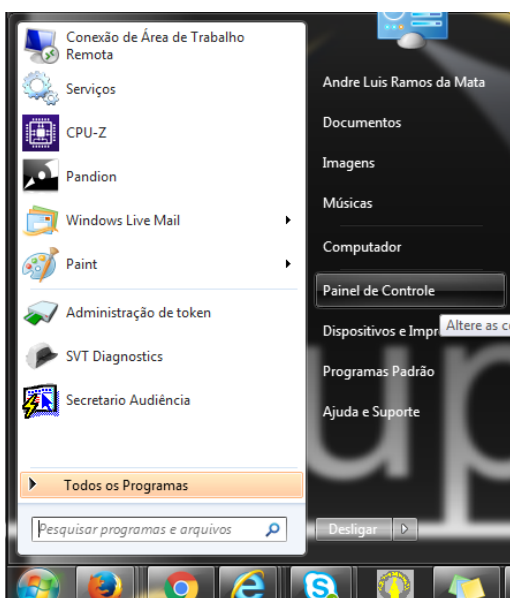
Conexão de Área de Trabalho Remota

Serviços

CPU-Z

Pandion

Windows Live Mail

Paint

Administração de token

SVT Diagnostics

Secretario Audiência

Todos os Programas

Pesquisar programas e arquivos

Andre Luis Ramos da Mata

Documentos

Imagens

Músicas

Computador

Painel de Controle

Dispositivos e Impr

Altere as c

Programas Padrão

Ajuda e Suporte

Desligar